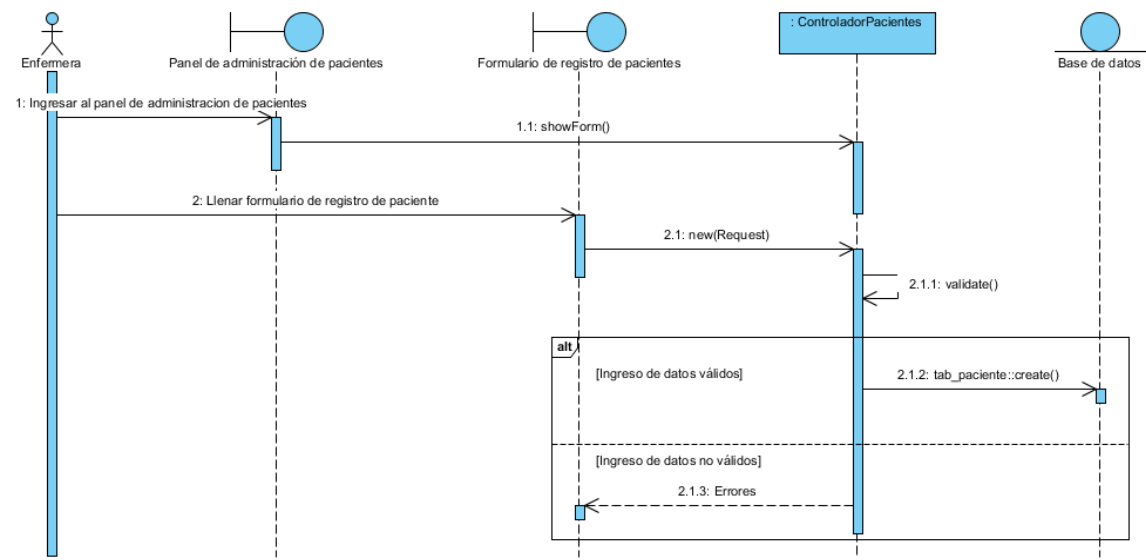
Enfermera

Panel de administración de pacientes

Formulario de registro de pacientes

: ControladorPacientes

Base de datos

1: Ingresar al panel de administracion de pacientes

1.1: showForm()

2: Llenar formulario de registro de paciente

2.1: new(Request)

2.1.1: validate()

alt

[Ingreso de datos válidos]

2.1.2: tab_paciente::create()

[Ingreso de datos no válidos]

2.1.3: Errores